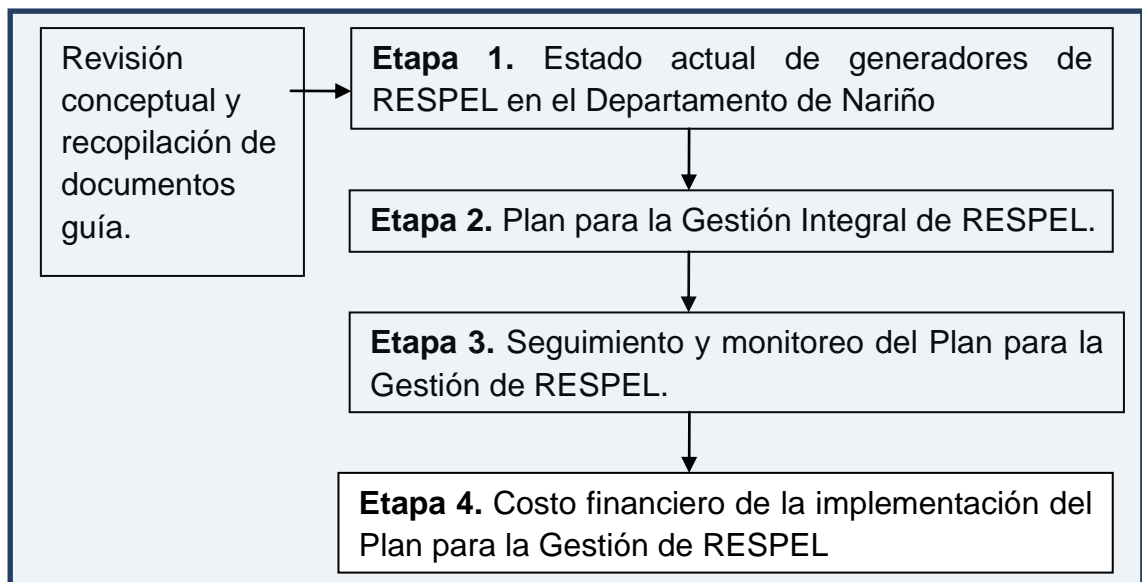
Revisión conceptual y recopilación de documentos guía.

**Etapa 1.** Estado actual de generadores de RESPEL en el Departamento de Nariño

**Etapa 2.** Plan para la Gestión Integral de RESPEL.

**Etapa 3.** Seguimiento y monitoreo del Plan para la Gestión de RESPEL.

**Etapa 4.** Costo financiero de la implementación del Plan para la Gestión de RESPEL